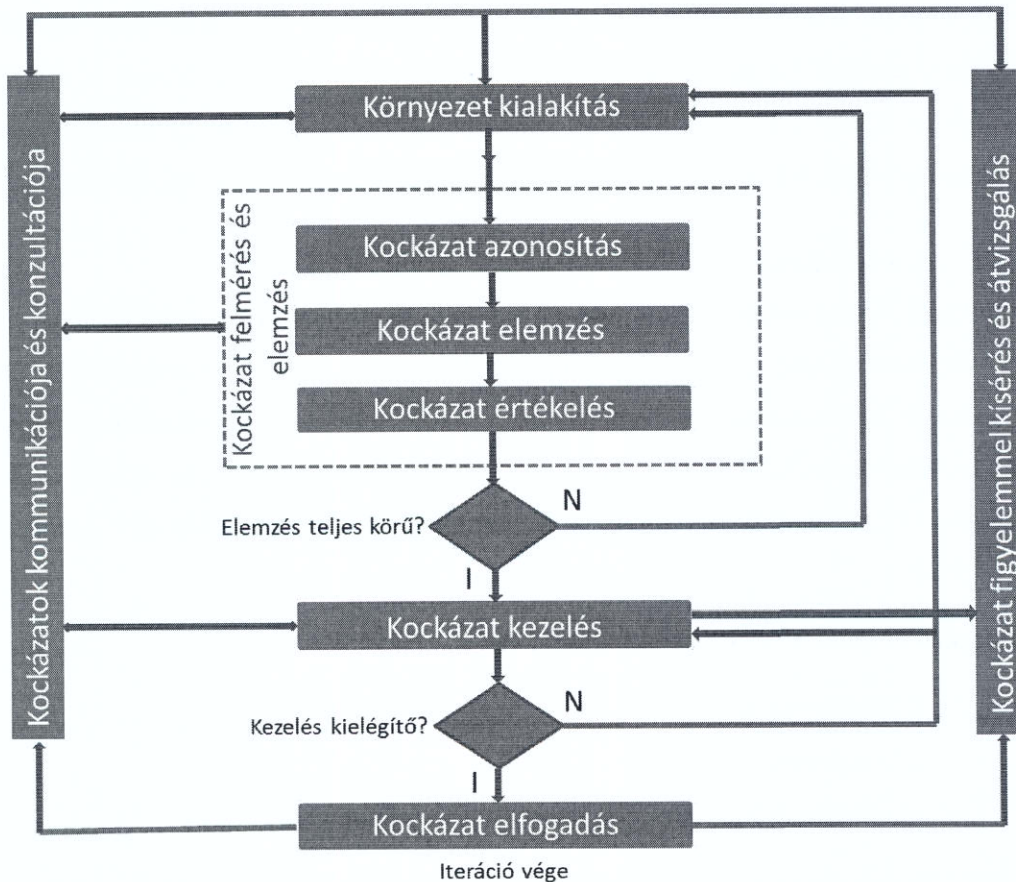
Kockázatok kommunikációja és konzultációja

Környezet kialakítás

Kockázat felmérés és elemzés

Kockázat azonosítás

Kockázat elemzés

Kockázat értékelés

Elemzés teljes körű?

N

I

Kockázat kezelés

Kezelés kielégítő?

N

I

Kockázat elfogadás

Iteráció vége

Kockázat figyelemmel kisérés és átvizsgálás